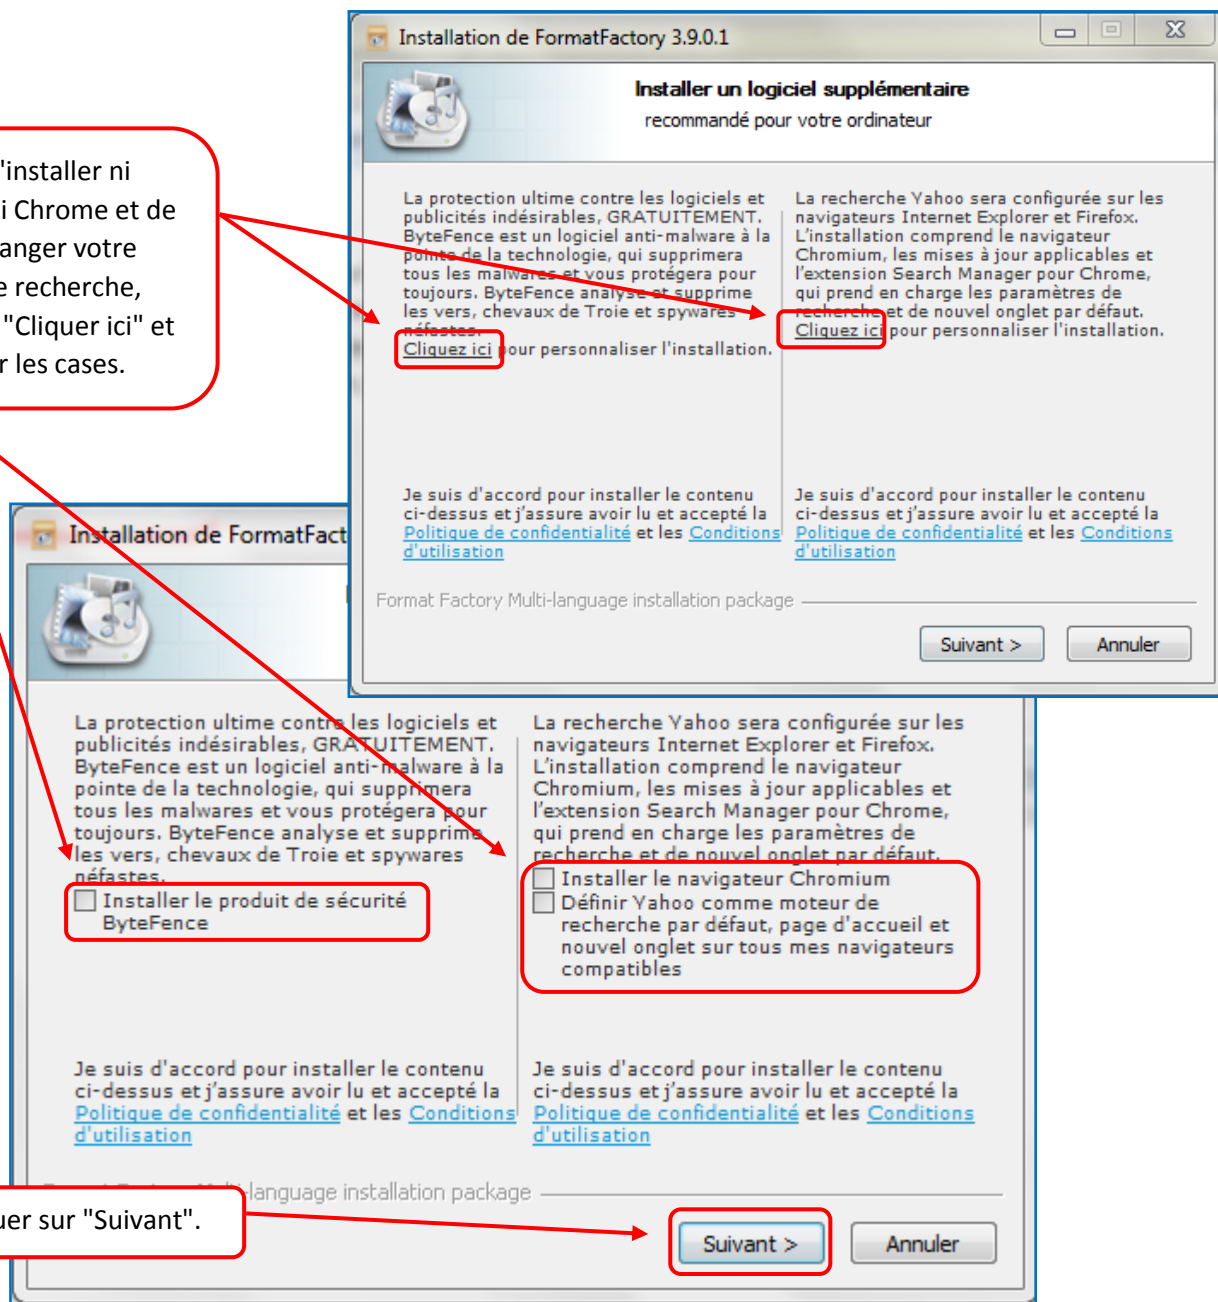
'installer ni
i Chrome et de
anger votre
e recherche,
"Cliquer ici" et
r les cases.

Installation de FormatFactory 3.9.0.1

Installer un logiciel supplémentaire
recommandé pour votre ordinateur

La protection ultime contre les logiciels et publicités indésirables, GRATUITEMENT. ByteFence est un logiciel anti-malware à la pointe de la technologie, qui supprimera tous les malwares et vous protégera pour toujours. ByteFence analyse et supprime les vers, chevaux de Troie et spywares néfastes.
Cliquez ici pour personnaliser l'installation.

La recherche Yahoo sera configurée sur les navigateurs Internet Explorer et Firefox. L'installation comprend le navigateur Chromium, les mises à jour applicables et l'extension Search Manager pour Chrome, qui prend en charge les paramètres de recherche et de nouvel onglet par défaut.
Cliquez ici pour personnaliser l'installation.

Je suis d'accord pour installer le contenu ci-dessus et j'assure avoir lu et accepté la Politique de confidentialité et les Conditions d'utilisation

Je suis d'accord pour installer le contenu ci-dessus et j'assure avoir lu et accepté la Politique de confidentialité et les Conditions d'utilisation

Format Factory Multi-language installation package

Suivant >
Annuler

Installation de FormatFact

La protection ultime contre les logiciels et publicités indésirables, GRATUITEMENT. ByteFence est un logiciel anti-malware à la pointe de la technologie, qui supprimera tous les malwares et vous protégera pour toujours. ByteFence analyse et supprime les vers, chevaux de Troie et spywares néfastes.
Installer le produit de sécurité ByteFence

La recherche Yahoo sera configurée sur les navigateurs Internet Explorer et Firefox. L'installation comprend le navigateur Chromium, les mises à jour applicables et l'extension Search Manager pour Chrome, qui prend en charge les paramètres de recherche et de nouvel onglet par défaut.
Installer le navigateur Chromium
Définir Yahoo comme moteur de recherche par défaut, page d'accueil et nouvel onglet sur tous mes navigateurs compatibles

Je suis d'accord pour installer le contenu ci-dessus et j'assure avoir lu et accepté la Politique de confidentialité et les Conditions d'utilisation

Je suis d'accord pour installer le contenu ci-dessus et j'assure avoir lu et accepté la Politique de confidentialité et les Conditions d'utilisation

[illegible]-language installation package

uer sur "Suivant".

Suivant >
Annuler